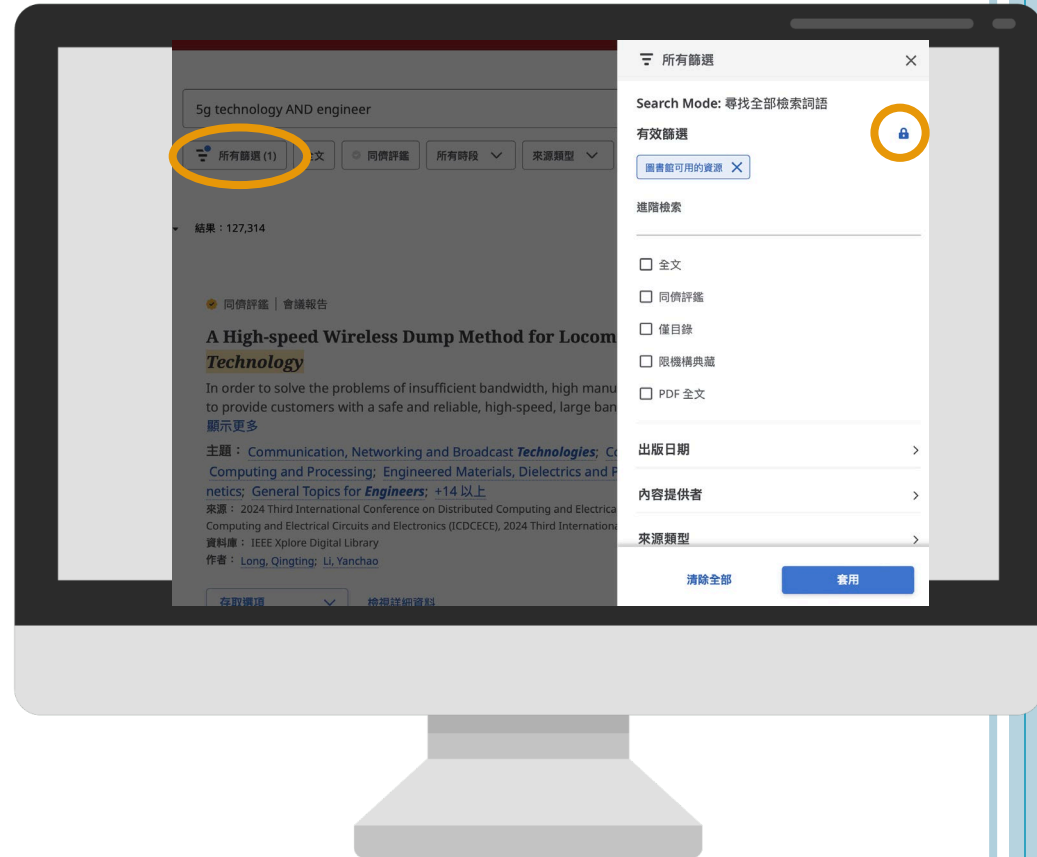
5g technology AND engineer

所有篩選 (1) 全文 同儕評鑑 所有時段 來源類型

結果：127,314

同儕評鑑 | 會議報告

A High-speed Wireless Dump Method for Locom
Technology

In order to solve the problems of insufficient bandwidth, high manu
to provide customers with a safe and reliable, high-speed, large ban
顯示更多

主題： Communication, Networking and Broadcast Technologies; Co
Computing and Processing; Engineered Materials, Dielectrics and P
netics; General Topics for Engineers; +14 以上
來源： 2024 Third International Conference on Distributed Computing and Electrica
Computing and Electrical Circuits and Electronics (ICDCECE), 2024 Third Internationa
資料庫： IEEE Xplore Digital Library
作者： Long, Qingting; Li, Yanchao

存取選項 檢視詳細資料

所有篩選

Search Mode: 尋找全部檢索詞語

有效篩選

圖書館可用的資源

進階檢索

全文

同儕評鑑

僅目錄

限機構典藏

PDF 全文

出版日期

內容提供者

來源類型

清除全部

套用